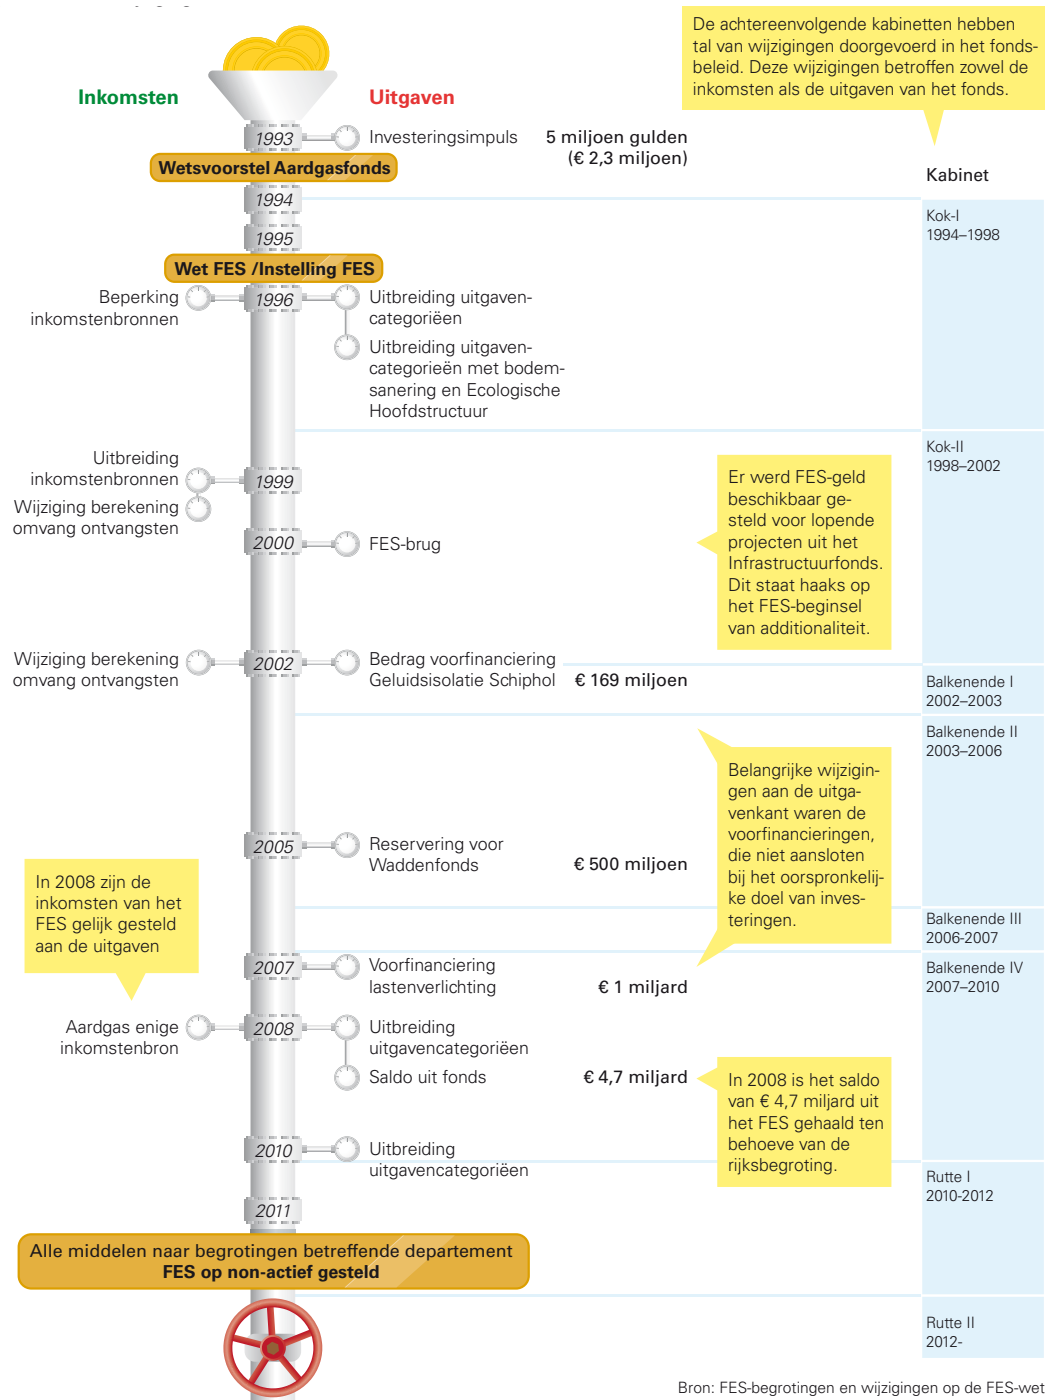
De achtereenvolgende kabinetten hebben tal van wijzigingen doorgevoerd in het fondsbeleid. Deze wijzigingen betroffen zowel de inkomsten als de uitgaven van het fonds.

Inkomsten

Uitgaven

1993 Investeringsimpuls 5 miljoen gulden (€ 2,3 miljoen)

Wetsvoorstel Aardgasfonds

Kabinet

1994

Kok-I 1994–1998

1995

Wet FES /Instelling FES

Beperking inkomstenbronnen

1996

Uitbreiding uitgavencategorieën

Uitbreiding uitgavencategorieën met bodemsanering en Ecologische Hoofdstructuur

Kok-II 1998–2002

Uitbreiding inkomstenbronnen

1999

Wijziging berekening omvang ontvangsten

Er werd FES-geld beschikbaar gesteld voor lopende projecten uit het Infrastructuurfonds. Dit staat haaks op het FES-beginsel van additionaliteit.

2000 FES-brug

Wijziging berekening omvang ontvangsten

2002 Bedrag voorfinanciering Geluidsisolatie Schiphol € 169 miljoen

Balkenende I 2002–2003

Balkenende II 2003–2006

Belangrijke wijzigingen aan de uitgavenkant waren de voorfinancieringen, die niet aansloten bij het oorspronkelijke doel van investeringen.

2005 Reservering voor Waddenfonds € 500 miljoen

In 2008 zijn de inkomsten van het FES gelijk gesteld aan de uitgaven

Balkenende III 2006-2007

2007 Voorfinanciering lastenverlichting € 1 miljard

Balkenende IV 2007–2010

Aardgas enige inkomstenbron

2008 Uitbreiding uitgavencategorieën

Saldo uit fonds € 4,7 miljard

In 2008 is het saldo van € 4,7 miljard uit het FES gehaald ten behoeve van de rijksbegroting.

2010 Uitbreiding uitgavencategorieën

Rutte I 2010-2012

2011

Alle middelen naar begrotingen betreffende departement
FES op non-actief gesteld

Rutte II 2012-

Bron: FES-begrotingen en wijzigingen op de FES-wet